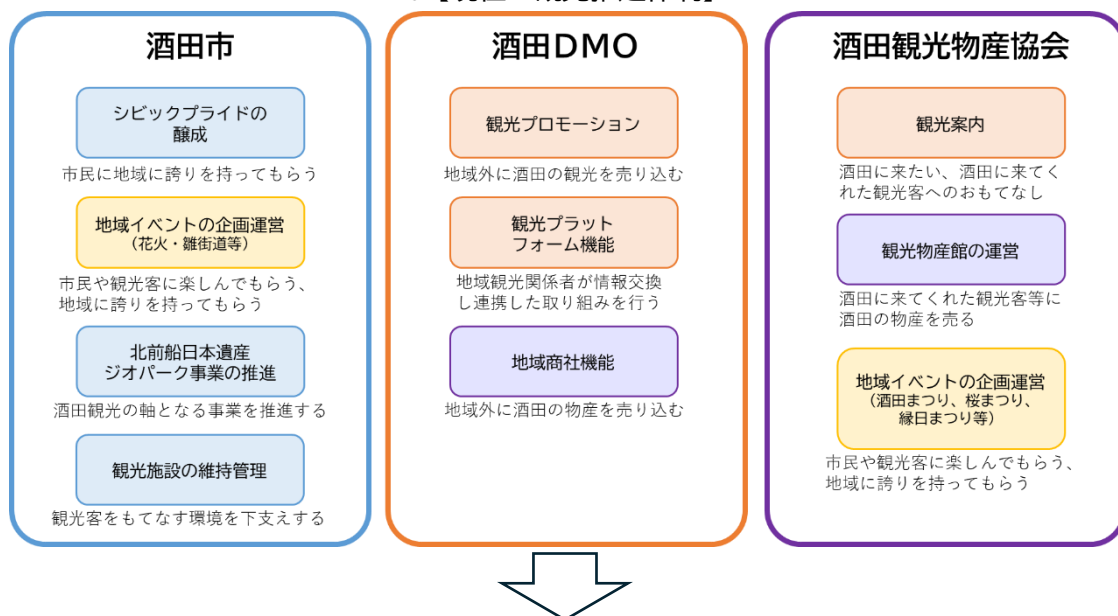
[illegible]

酒田市

シビックプライドの醸成

市民に地域に誇りを持ってもらう

地域イベントの企画運営
（花火・雛街道等）

市民や観光客に楽しんでもらう、地域に誇りを持ってもらう

北前船日本遺産
ジオパーク事業の推進

酒田観光の軸となる事業を推進する

観光施設の維持管理

観光客をもてなす環境を下支えする

酒田DMO

観光プロモーション

地域外に酒田の観光を売り込む

観光プラットフォーム機能

地域観光関係者が情報交換し連携した取り組みを行う

地域商社機能

地域外に酒田の物産を売り込む

酒田観光物産協会

観光案内

酒田に来たい、酒田に来てくれた観光客へのおもてなし

観光物産館の運営

酒田に来てくれた観光客等に酒田の物産を売る

地域イベントの企画運営
（酒田まつり、桜まつり、縁日まつり等）

市民や観光客に楽しんでもらう、地域に誇りを持ってもらう